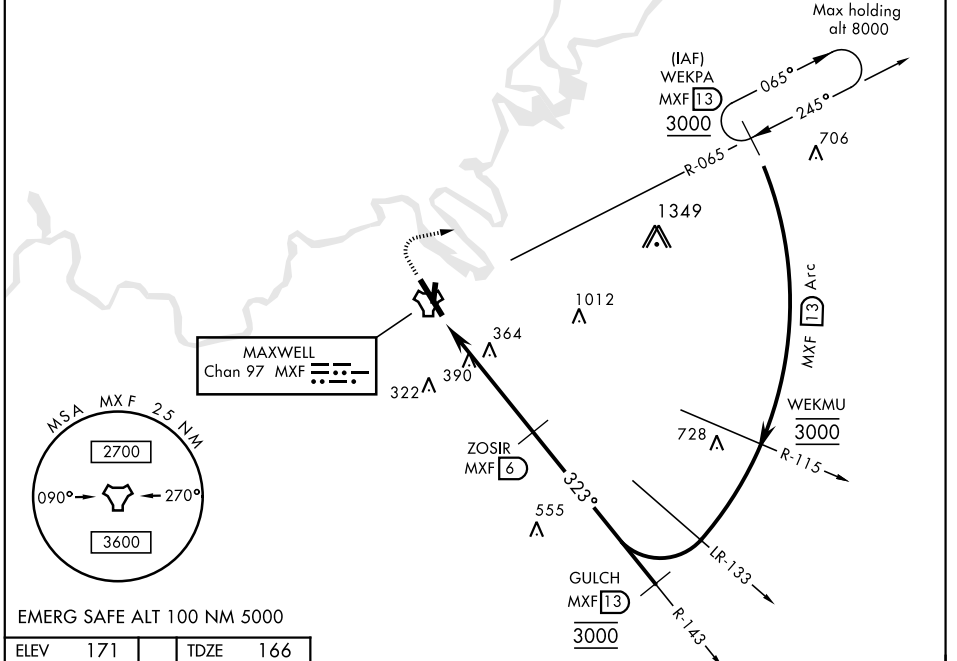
Max holding alt 8000

(IAF)
WEKPA
MXF 13
3000

065°
245°
R-065
706
1349
MXF 13 Arc
1012
364
390
322
MAXWELL
Chan 97 MXF

MSA MXF 25 NM
2700
090°
270°
3600

ZOSIR
MXF 6
323°
555
728
WEKMU
3000
R-115
LR-133
GULCH
MXF 13
3000
R-143

EMERG SAFE ALT 100 NM 5000

| ELEV | 171 | | TDZE | 166 |
|---|---|---|---|---|